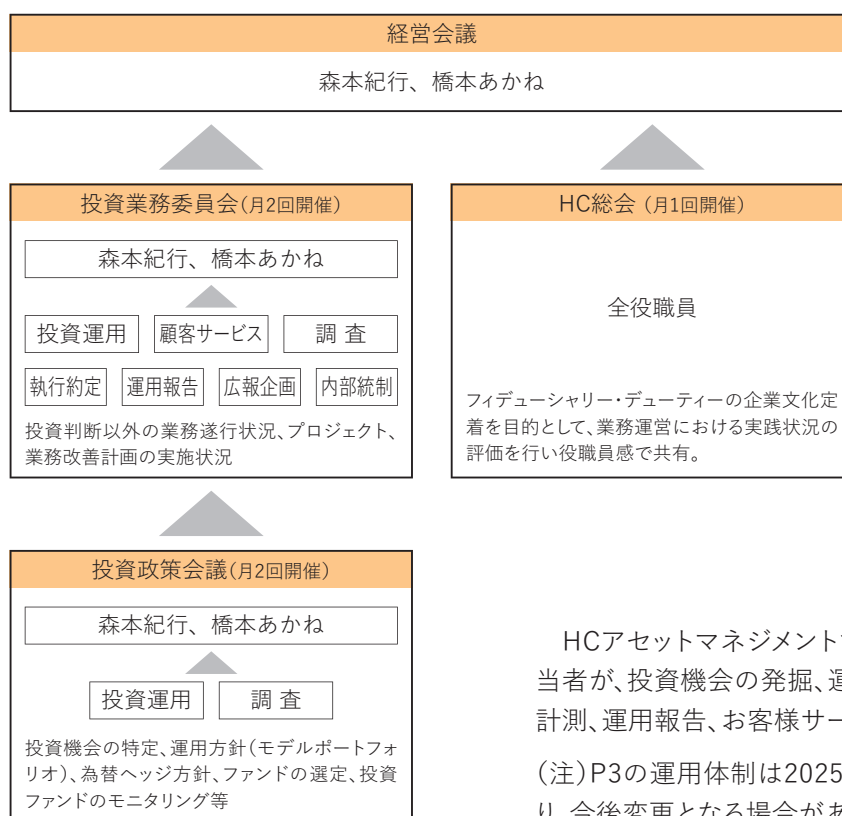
経営会議

森本紀行、橋本あかね

投資業務委員会(月2回開催)

森本紀行、橋本あかね

投資運用

顧客サービス

調 査

執行約定

運用報告

広報企画

内部統制

投資判断以外の業務遂行状況、プロジェクト、業務改善計画の実施状況

HC総会 (月1回開催)

全役職員

フィデューシャリー・デューティーの企業文化定着を目的として、業務運営における実践状況の評価を行い役職員感で共有。

投資政策会議(月2回開催)

森本紀行、橋本あかね

投資運用

調 査

投資機会の特定、運用方針(モデルポートフォリオ)、為替ヘッジ方針、ファンドの選定、投資ファンドのモニタリング等

HCアセットマネジメント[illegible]当者が、投資機会の発掘、運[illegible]計測、運用報告、お客様サー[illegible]

(注)P3の運用体制は2025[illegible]
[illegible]